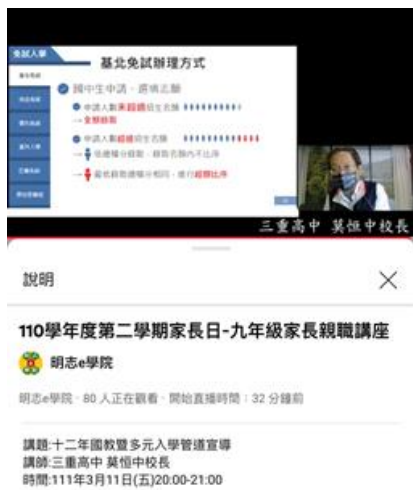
免試入學

基北免試辦理方式

國中生申請，填寫志願

申請人數未超過招生名額
→全額錄取

申請人數超過招生名額
→ 依據積分，錄取名額內不比序
→ 最後錄取積分相同，進行超額比序

三重高中 莫恆中校長

說明

110學年度第二學期家長日-九年級家長親職講座

明志e學院

明志e學院 · 80 人正在觀看 · 開始直播時間：32 分鐘前

講題:十二年國教暨多元入學管道宣導
講師:三重高中 莫恆中校長
時間:111年3月11日(五)20:00-21:00